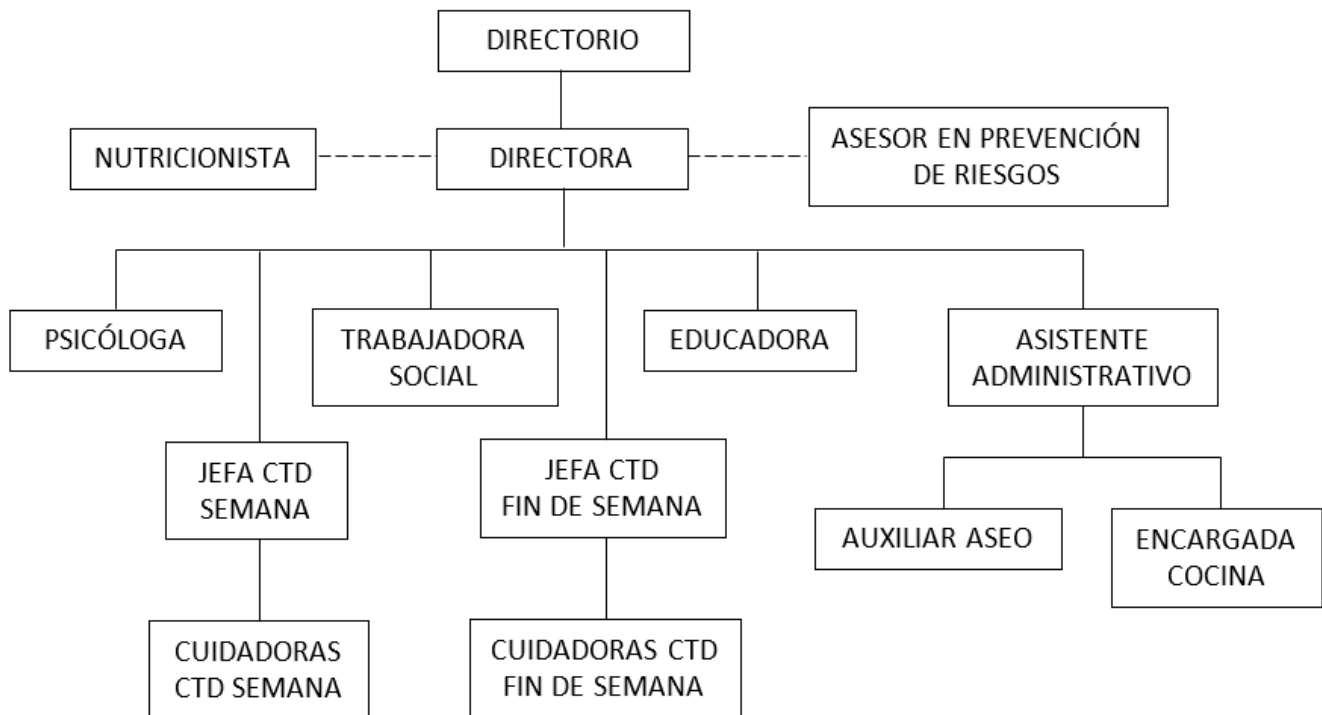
DIRECTORIO

NUTRICIONISTA

DIRECTORA

ASESOR EN PREVENCIÓN DE RIESGOS

PSICÓLOGA

TRABAJADORA SOCIAL

EDUCADORA

ASISTENTE ADMINISTRATIVO

JEFA CTD SEMANA

JEFA CTD FIN DE SEMANA

AUXILIAR ASEO

ENCARGADA COCINA

CUIDADORAS CTD SEMANA

CUIDADORAS CTD FIN DE SEMANA